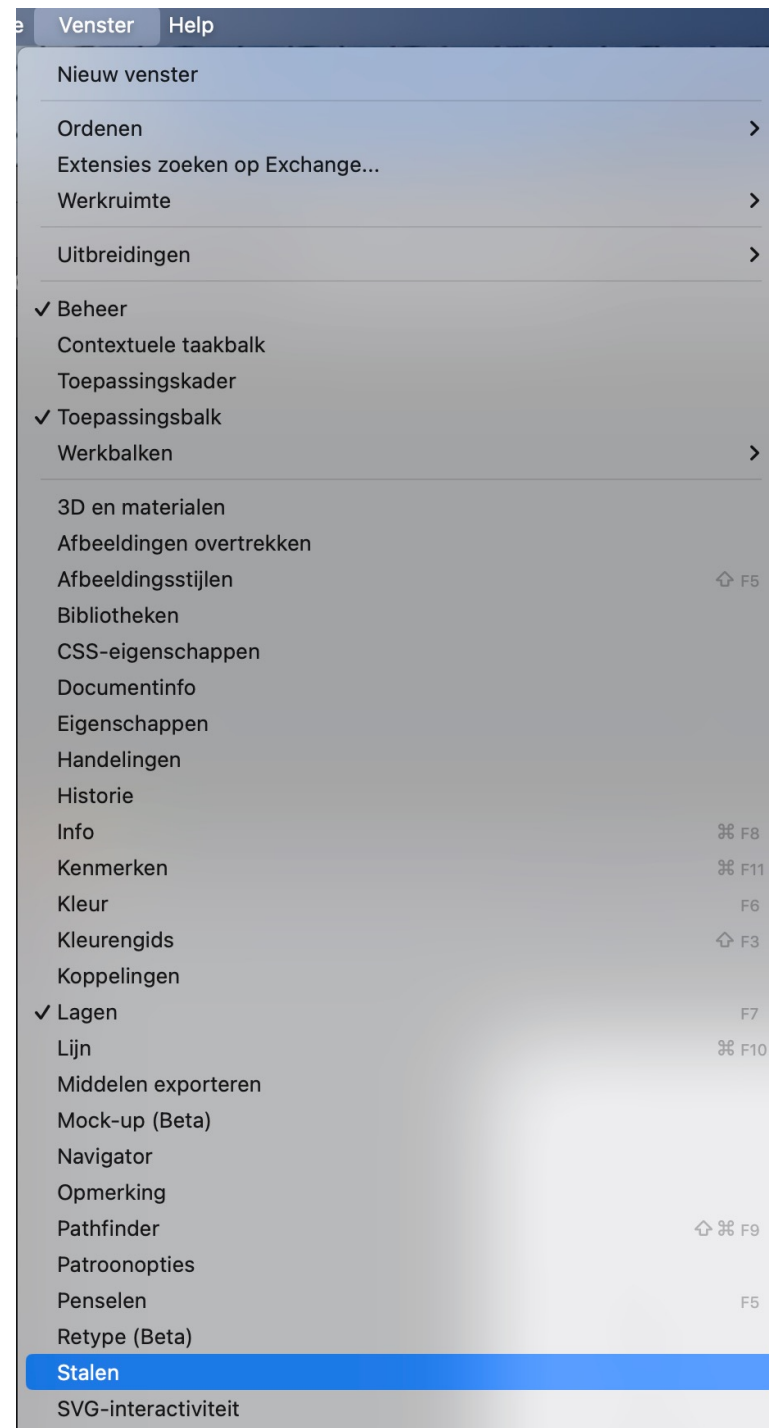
e Venster Help

Nieuw venster

Ordenen >
Extensies zoeken op Exchange...
Werkruimte >

Uitbreidingen >

✓ Beheer
Contextuele taakbalk
Toepassingskader
✓ Toepassingsbalk
Werkbalken >

3D en materialen
Afbeeldingen overtrekken
Afbeeldingsstijlen ⇧ F5
Bibliotheken
CSS-eigenschappen
Documentinfo
Eigenschappen
Handelingen
Historie
Info ⌘ F8
Kenmerken ⌘ F11
Kleur F6
Kleurengids ⇧ F3
Koppelingen
✓ Lagen F7
Lijn ⌘ F10
Middelen exporteren
Mock-up (Beta)
Navigator
Opmerking
Pathfinder ⇧ ⌘ F9
Patroonopties
Penselen F5
Retype (Beta)
Stalen
SVG-interactiviteit